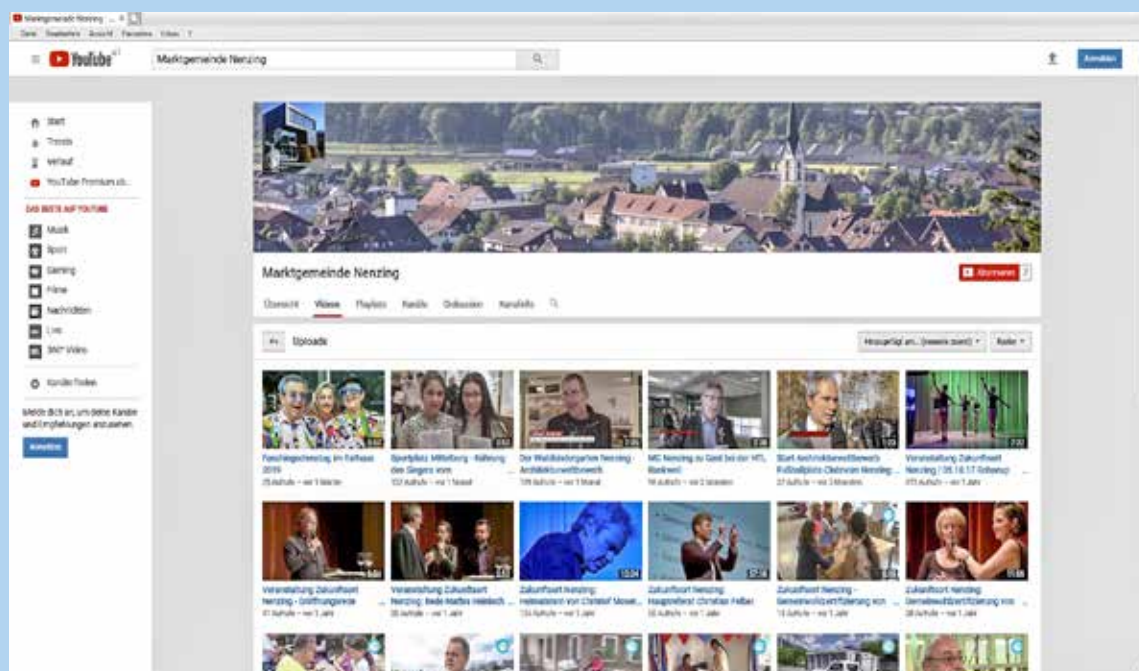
Marktgemeinde Nenzing
Datei Bearbeiten Ansicht Favoriten Extras ?

YouTube AT
Marktgemeinde Nenzing

Anmelden

Start
Trends
Verlauf
YouTube Premium ab...

DAS BESTE AUF YOUTUBE
Musik
Sport
Gaming
Filme
Nachrichten
Live
360°-Video

Kanäle finden

Melde dich an, um deine Kanäle und Empfehlungen anzusehen.
Anmelden

Marktgemeinde Nenzing
Abonnieren

Übersicht Videos Playlists Kanäle Diskussion Kanalinfo

Uploads
Hinzugefügt am... (neueste zuerst) Raster

Faschingsdienstag im Rathaus 2019
25 Aufrufe • vor 1 Monat

Sportplatz Mittelberg - Nahrung des Singers vom
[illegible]

Der Waldkindergarten Nenzing - Architekturwettbewerb
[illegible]

MG Nenzing zu Gast bei der HTL Rankweil
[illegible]

Start Architekturwettbewerb Fußballplatz Oldenven Nenzing
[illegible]

Veranstaltung Zukunftsort Nenzing (26.10.17 Schweiz)
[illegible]

Veranstaltung Zukunftsort Nenzing - Eröffnungsrede
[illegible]

Veranstaltung Zukunftsort Nenzing: Rede Martin Hellebich
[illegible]

Zukunftsort Nenzing: Heimatabend von Christof Moser...
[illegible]

Zukunftsort Nenzing: Hauptreferat Christian Felber
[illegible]

Zukunftsort Nenzing: Gemeinwohlzertifizierung von
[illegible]

Zukunftsort Nenzing: Gemeinwohlzertifizierung von
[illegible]